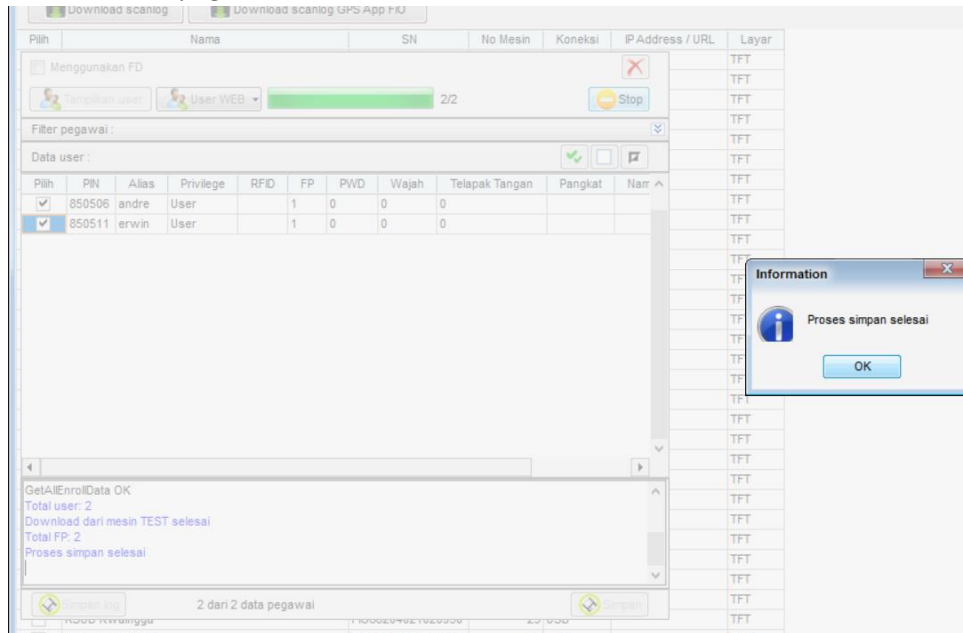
Download scanlog   Download scanlog GPS App FIO

| Pilih | Nama | SN | No Mesin | Koneksi | IP Address / URL | Layar |
|---|---|---|---|---|---|---|

Menggunakan FD

Tampilkan user   User WEB   2/2   Stop

Filter pegawai :

Data user :

| Pilih | PIN | Alias | Privilege | RFID | FP | PWD | Wajah | Telapak Tangan | Pangkat | Nam |
|---|---|---|---|---|---|---|---|---|---|---|
| ✓ | 850506 | andre | User | | 1 | 0 | 0 | 0 | | |
| ✓ | 850511 | erwin | User | | 1 | 0 | 0 | 0 | | |

GetAllEnrollData OK
Total user: 2
Download dari mesin TEST selesai
Total FP: 2
Proses simpan selesai

Simpan log   2 dari 2 data pegawai   Simpan

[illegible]

TFT
TFT
TFT
TFT
TFT
TFT
TFT
TFT
TFT
TFT
TFT
TFT
TFT
TFT
TFT
TFT
TFT
TFT
TFT
TFT
TFT
TFT
TFT
TFT
TFT
TFT
TFT
TFT

Information

Proses simpan selesai

OK